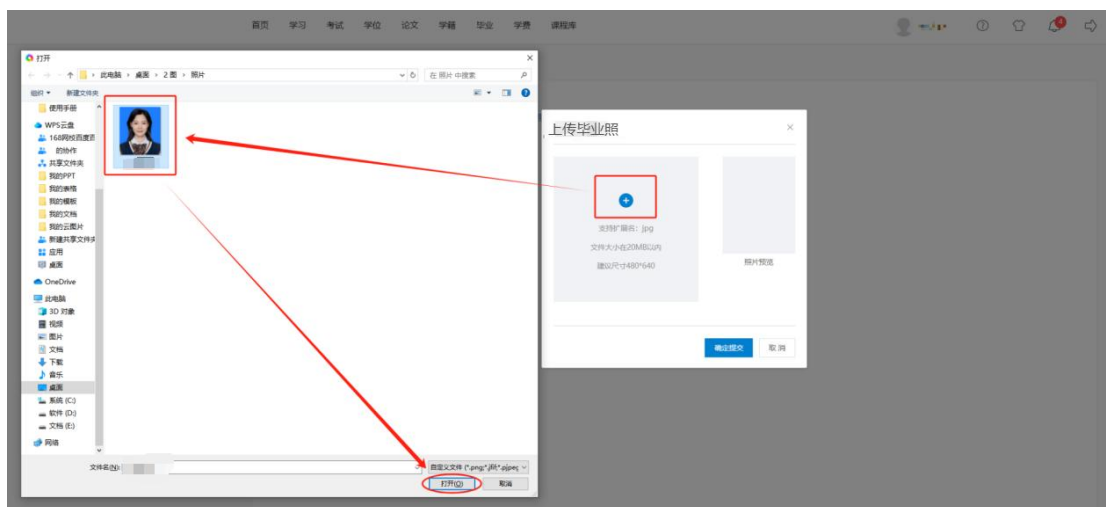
首页 学习 考试 学位 论文 学籍 毕业 学费 课程库

打开

此电脑 > 桌面 > 2图 > 照片

在 照片 中搜索

组织 ▾ 新建文件夹

使用手册
WPS云盘
168网校百度
的协作
共享文件夹
我的PPT
我的表格
我的模板
我的文档
我的云图片
新建共享文件夹
应用
桌面
OneDrive
此电脑
3D 对象
视频
图片
文档
下载
音乐
桌面
系统 (C:)
软件 (D:)
文档 (E:)
网络

文件名(N):

自定义文件 (*.png;*.jfif;*.pjpeg

打开(O) 取消

上传毕业照

支持扩展名: jpg
文件大小在20MB以内
建议尺寸480*640

照片预览

确定提交 取消